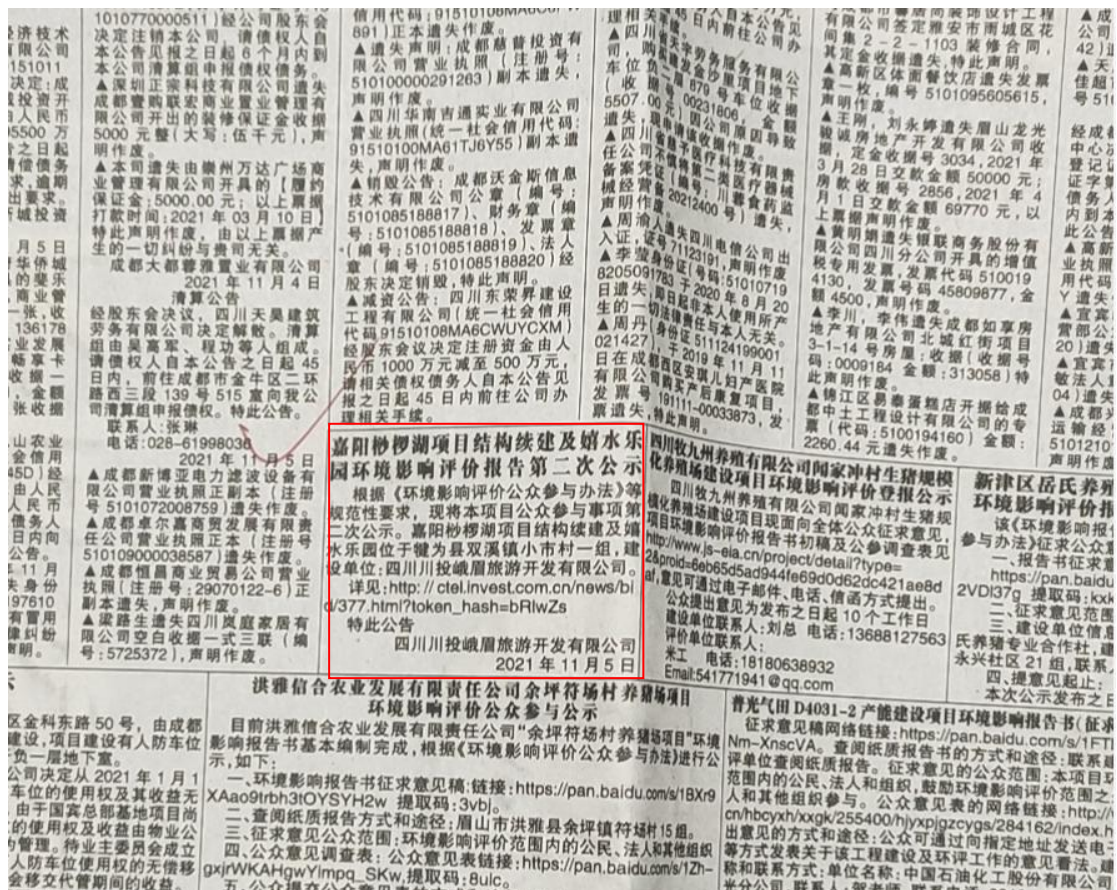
嘉阳桫椤湖项目结构续建及嬉水乐园环境影响评价报告第二次公示

根据《环境影响评价公众参与办法》等规范性要求，现将本项目公众参与事项第二次公示。嘉阳桫椤湖项目结构续建及嬉水乐园位于犍为县双溪镇小市村一组，建设单位：四川川投峨眉旅游开发有限公司。

详见：http://ctel.invest.com.cn/news/bid/377.html?token_hash=bRlwZs

特此公告

四川川投峨眉旅游开发有限公司

2021年11月5日

四川牧九州养殖有限公司闻家冲村生猪规模化养殖建设项目环境影响评价登报公示

四川牧九州养殖有限公司闻家冲村生猪规模化养殖建设项目现面向全体公众征求意见，项目环境影响评价报告书初稿及公众参与调查表见 http://www.js-eia.cn/project/detail?type=2&proid=6eb65d5ad944fe69d0d62dc421ae8d，意见可通过电子邮件、电话、信函方式提出。

公众提出意见为发布之日起10个工作日

建设单位联系人：刘总 电话：13688127563

评价单位联系人：米工 电话：18180638932

Email:541771941@qq.com

洪雅信合农业发展有限责任公司余坪符场村养猪场项目环境影响评价公众参与公示

目前洪雅信合农业发展有限责任公司"余坪符场村养猪场项目"环境影响报告书基本编制完成，根据《环境影响评价公众参与办法》进行公示，如下：

一、环境影响报告书征求意见稿：链接：https://pan.baidu.com/s/1BXr9XAao9trbh3tOYSYH2w 提取码：3vbj。

二、查阅纸质报告方式和途径：眉山市洪雅县余坪镇符场村15组。

三、征求意见公众范围：环境影响评价范围内的公民、法人和其他组织

四、公众意见调查表：公众意见表链接：https://pan.baidu.com/s/1Zh-gxjrWKAHgwYimpq_SKw，提取码：8ulc。

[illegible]

成都大都蓉雅置业有限公司

2021年11月4日

清算公告

经股东会决议，四川天昊建筑劳务有限公司决定解散。清算组由吴高军、程功等人组成。请债权人自本公告之日起45日内，前往成都市金牛区二环路西三段139号515室向我公司清算组申报债权。特此公告。

联系人：张琳

电话：028-61998036

2021年11月5日

▲成都新博亚电力滤波设备有限公司营业执照正副本（注册号510107200875​9）遗失作废。

▲成都卓尔嘉商贸发展有限责任公司营业执照正本（注册号510109000038587）遗失作废。

▲成都恒昌商业贸易公司营业执照（注册号：29070122-6）正副本遗失，声明作废。

▲梁路生遗失四川岚庭家居有限公司空白收据一式三联（编号：5725372），声明作废。

891）正本遗失作废。

▲遗失声明：成都慈善投资有限公司营业执照（注册号：510100000291263）副本遗失，声明作废。

▲四川华南吉通实业有限公司营业执照（统一社会信用代码：91510100MA61TJ6Y55）副本遗失，声明作废。

▲销毁公告：成都沃金斯信息技术有限公司公章（编号：5101085188817）、财务章（编号：5101085188818）、发票章（编号：5101085188819）、法人章（编号：5101085188820）经股东决定销毁，特此声明。

▲减资公告：四川东荣昇建设工程有限公司（统一社会信用代码91510108MA6CWUYCXM）经股东会议决定注册资金由人民币1000万元减至500万元，请相关债权债务人自本公告见报之日起45日内前往公司办理相关手续。

▲王刚、刘永婷遗失眉山龙光锦城房地产开发有限公司收据，定金收据号3034，2021年3月28日交款金额50000元；房款收据号2856，2021年4月1日交款金额69770元，以上票据声明作废。

▲黄明娟遗失银联商务股份有限公司四川分公司开具的增值税专用发票，发票代码510019 4130，发票号码45809877，金额4500，声明作废。

▲李川，李倩遗失成都如家房地产有限公司北城红街项目3-1-14号房屋收据（收据号码：0009184 金额：313058）特此声明作废。

▲锦江区易泰蛋糕店开据给成都中土工程设计有限公司的专票（代码：5100194160）金额：2260.44元遗失作废。

新津区岳氏养殖环境影响评价报

该《环境影响评价参与办法》征求公众

一、报告书征求

https://pan.baidu

2VDl37g 提取码：kxk

二、征求意见范

三、建设单位信

氏养殖专业合作社，

永兴社区21组，联系

四、提意见起止

本次公示发布之日

普光气田D4031-2产能建设项目环境影响报告书（征求

征求意见稿网络链接：https://pan.baidu.com/s/1FT Nm-XnscVA。查阅纸质报告书的方式和途径：联系建设单位查阅纸质报告。征求意见的公众范围：本项目环境范围内的公民、法人和组织，鼓励环境影响评价范围之外的人和其他组织参与。公众意见表的网络链接：http://cn/hbcyxh/xxgk/255400/hjyxpjgzcygs/284162/index.ht 出意见的方式和途径：公众可通过向指定地址发送电子邮件等方式发表关于该工程建设及环评工作的意见看法。建设单位和联系方式：单位名称：中国石油化工股份有限公司

区金科东路50号，由成都建设，项目建设有人防车位负一层地下室。

公司决定从2021年1月1车位的使用权及其收益无由于国宾总部基地项目尚的使用权及收益由物业公为管理。待业主委员会成立人防车位使用权的无偿移交移交代管期间的收益。